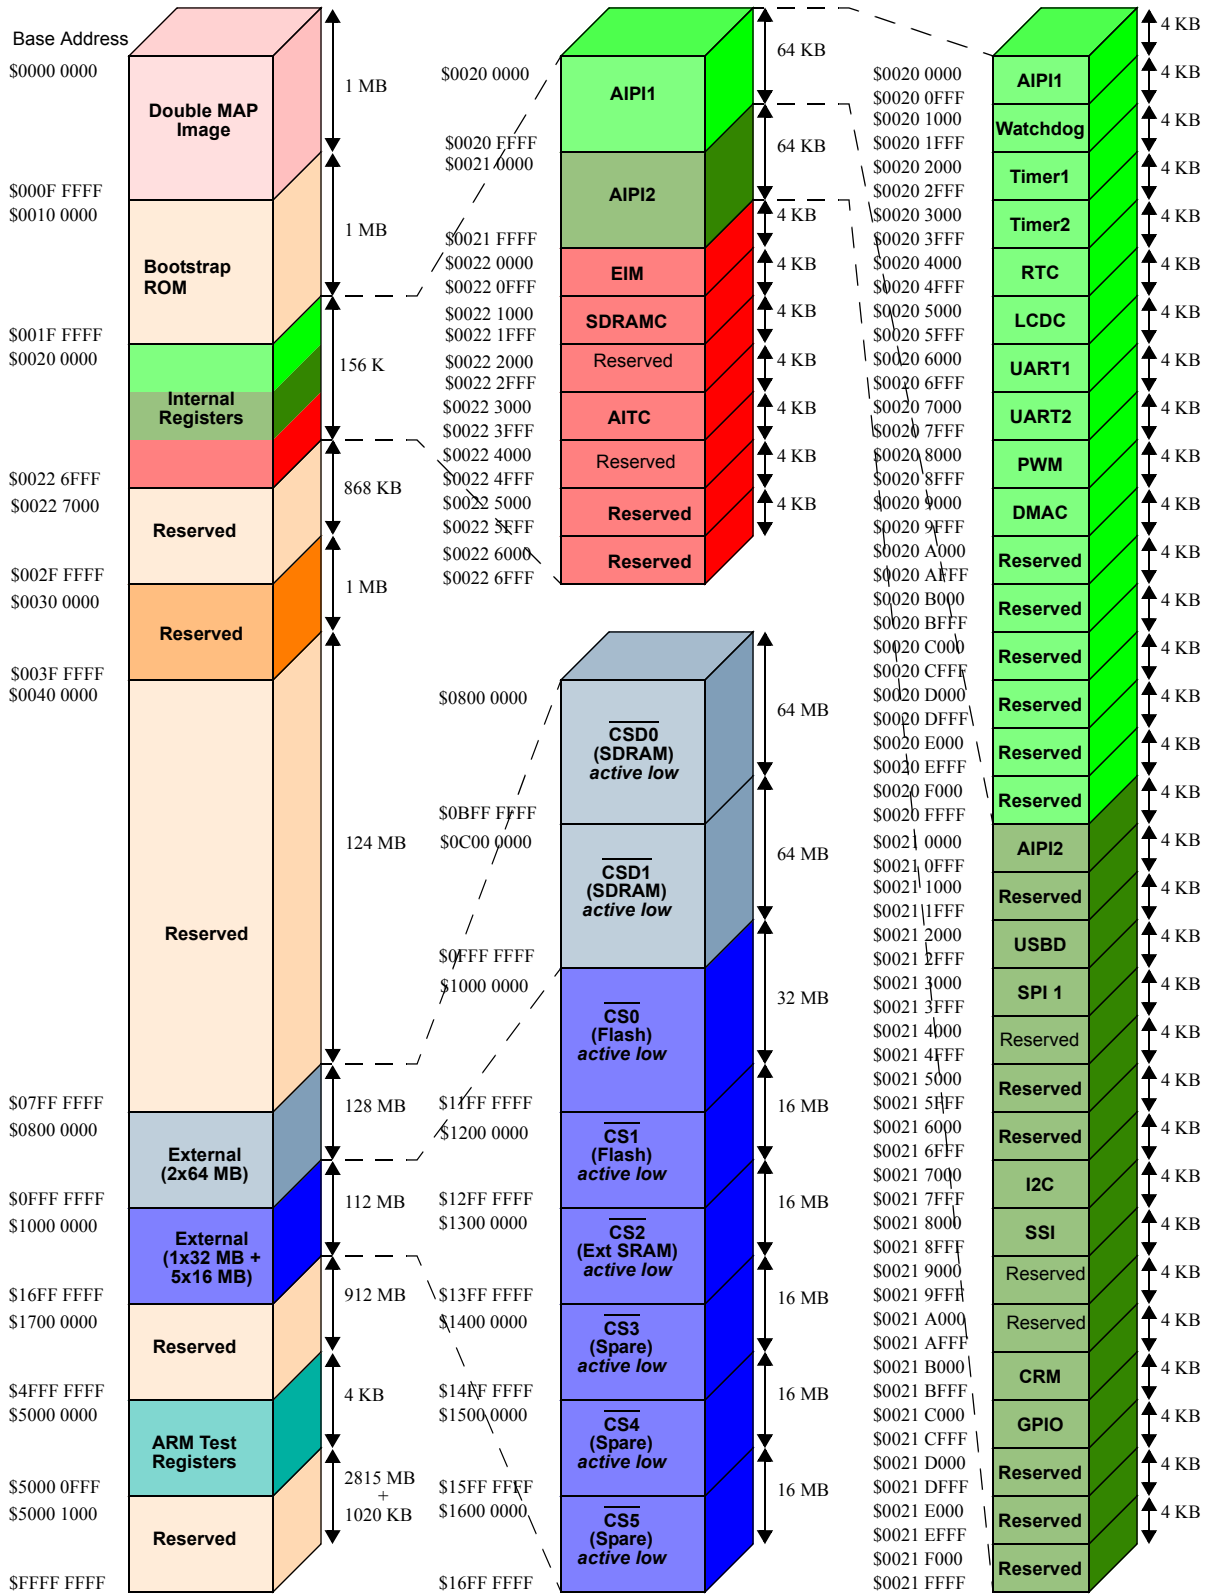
Base Address
$0000 0000
Double MAP Image
1 MB
$000F FFFF
$0010 0000
Bootstrap ROM
1 MB
$001F FFFF
$0020 0000
Internal Registers
156 K
$0022 6FFF
$0022 7000
Reserved
868 KB
$002F FFFF
$0030 0000
Reserved
1 MB
$003F FFFF
$0040 0000
Reserved
124 MB
$07FF FFFF
$0800 0000
External (2x64 MB)
128 MB
$0FFF FFFF
$1000 0000
External (1x32 MB + 5x16 MB)
112 MB
$16FF FFFF
$1700 0000
Reserved
912 MB
$4FFF FFFF
$5000 0000
ARM Test Registers
4 KB
$5000 0FFF
$5000 1000
Reserved
2815 MB + 1020 KB
$FFFF FFFF

$0020 0000
AIPI1
64 KB
$0020 FFFF
$0021 0000
AIPI2
64 KB
$0021 FFFF
$0022 0000
EIM
4 KB
$0022 0FFF
$0022 1000
SDRAMC
4 KB
$0022 1FFF
$0022 2000
Reserved
4 KB
$0022 2FFF
$0022 3000
AITC
4 KB
$0022 3FFF
$0022 4000
Reserved
4 KB
$0022 4FFF
$0022 5000
Reserved
4 KB
$0022 5FFF
$0022 6000
Reserved
$0022 6FFF

$0800 0000
$\overline{CSD0}$ (SDRAM) active low
64 MB
$0BFF FFFF
$0C00 0000
$\overline{CSD1}$ (SDRAM) active low
64 MB
$0FFF FFFF
$1000 0000
$\overline{CS0}$ (Flash) active low
32 MB
$11FF FFFF
$1200 0000
$\overline{CS1}$ (Flash) active low
16 MB
$12FF FFFF
$1300 0000
$\overline{CS2}$ (Ext SRAM) active low
16 MB
$13FF FFFF
$1400 0000
$\overline{CS3}$ (Spare) active low
16 MB
$14FF FFFF
$1500 0000
$\overline{CS4}$ (Spare) active low
16 MB
$15FF FFFF
$1600 0000
$\overline{CS5}$ (Spare) active low
16 MB
$16FF FFFF

4 KB
$0020 0000
AIPI1
4 KB
$0020 0FFF
$0020 1000
Watchdog
4 KB
$0020 1FFF
$0020 2000
Timer1
4 KB
$0020 2FFF
$0020 3000
Timer2
4 KB
$0020 3FFF
$0020 4000
RTC
4 KB
$0020 4FFF
$0020 5000
LCDC
4 KB
$0020 5FFF
$0020 6000
UART1
4 KB
$0020 6FFF
$0020 7000
UART2
4 KB
$0020 7FFF
$0020 8000
PWM
4 KB
$0020 8FFF
$0020 9000
DMAC
4 KB
$0020 9FFF
$0020 A000
Reserved
4 KB
$0020 AFFF
$0020 B000
Reserved
4 KB
$0020 BFFF
$0020 C000
Reserved
4 KB
$0020 CFFF
$0020 D000
Reserved
4 KB
$0020 DFFF
$0020 E000
Reserved
4 KB
$0020 EFFF
$0020 F000
Reserved
4 KB
$0020 FFFF
$0021 0000
AIPI2
4 KB
$0021 0FFF
$0021 1000
Reserved
4 KB
$0021 1FFF
$0021 2000
USBD
4 KB
$0021 2FFF
$0021 3000
SPI 1
4 KB
$0021 3FFF
$0021 4000
Reserved
4 KB
$0021 4FFF
$0021 5000
Reserved
4 KB
$0021 5FFF
$0021 6000
Reserved
4 KB
$0021 6FFF
$0021 7000
I2C
4 KB
$0021 7FFF
$0021 8000
SSI
4 KB
$0021 8FFF
$0021 9000
Reserved
4 KB
$0021 9FFF
$0021 A000
Reserved
4 KB
$0021 AFFF
$0021 B000
CRM
4 KB
$0021 BFFF
$0021 C000
GPIO
4 KB
$0021 CFFF
$0021 D000
Reserved
4 KB
$0021 DFFF
$0021 E000
Reserved
4 KB
$0021 EFFF
$0021 F000
Reserved
$0021 FFFF